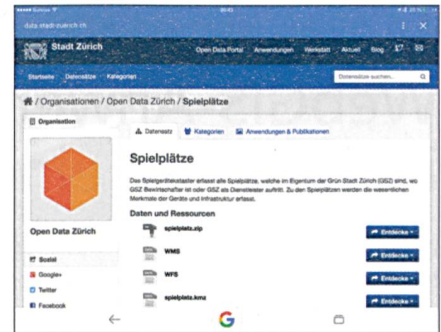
data.stadt-zuerich.ch

Stadt Zürich

Open Data Portal Anwendungen Werkstatt Aktuell Blog

Startseite Datensätze Kategorien

Datensätze suchen...

/ Organisationen / Open Data Zürich / Spielplätze

Organisation

Datensatz Kategorien Anwendungen & Publikationen

Spielplätze

Das Spielgerätekataster erfasst alle Spielplätze, welche im Eigentum der Grün Stadt Zürich (GSZ) sind, wo GSZ Bewirtschafter ist oder GSZ als Dienstleister auftritt. Zu den Spielplätzen werden die wesentlichen Merkmale der Geräte und Infrastruktur erfasst.

Daten und Ressourcen

spielplatz.zip Entdecke

WMS Entdecke

WFS Entdecke

spielplatz.kmz Entdecke

Open Data Zürich

Sozial

Google+

Twitter

Facebook